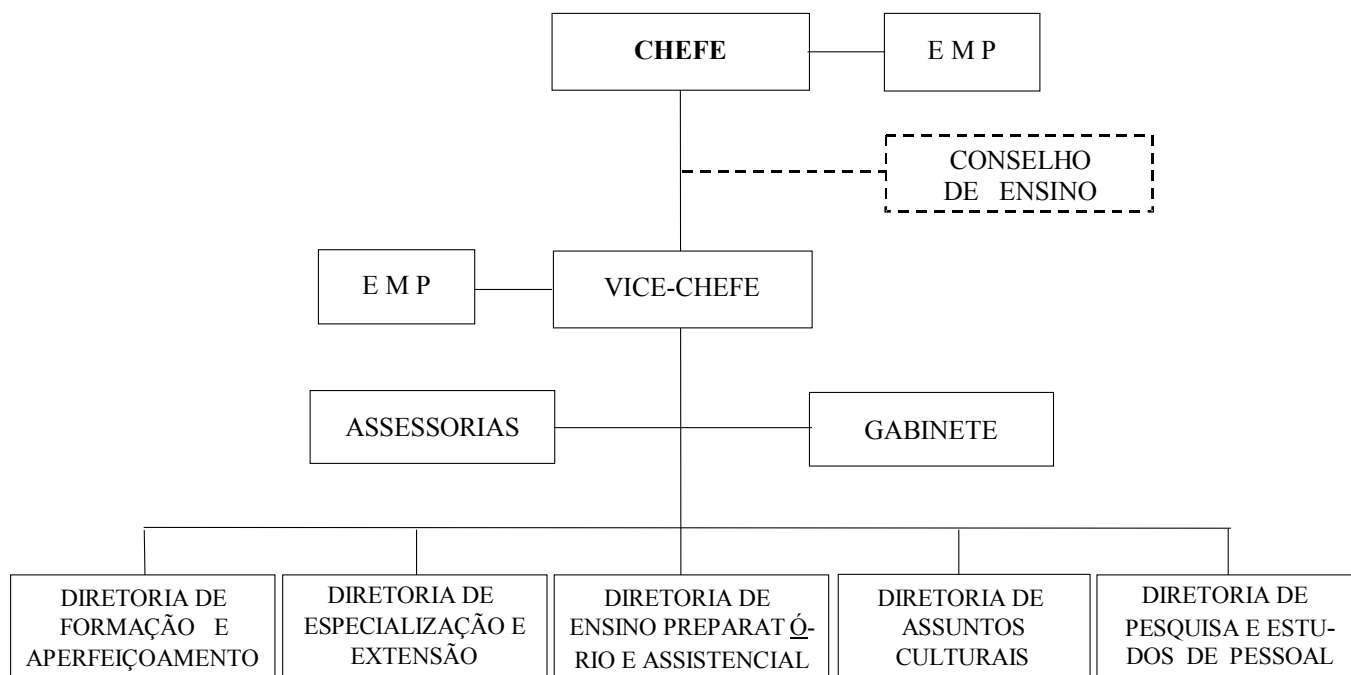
CHEFE

E M P

CONSELHO DE ENSINO

E M P

VICE-CHEFE

ASSESSORIAS

GABINETE

DIRETORIA DE FORMAÇÃO E APERFEIÇOAMENTO

DIRETORIA DE ESPECIALIZAÇÃO E EXTENSÃO

DIRETORIA DE ENSINO PREPARATÓRIO E ASSISTENCIAL

DIRETORIA DE ASSUNTOS CULTURAIS

DIRETORIA DE PESQUISA E ESTUDOS DE PESSOAL